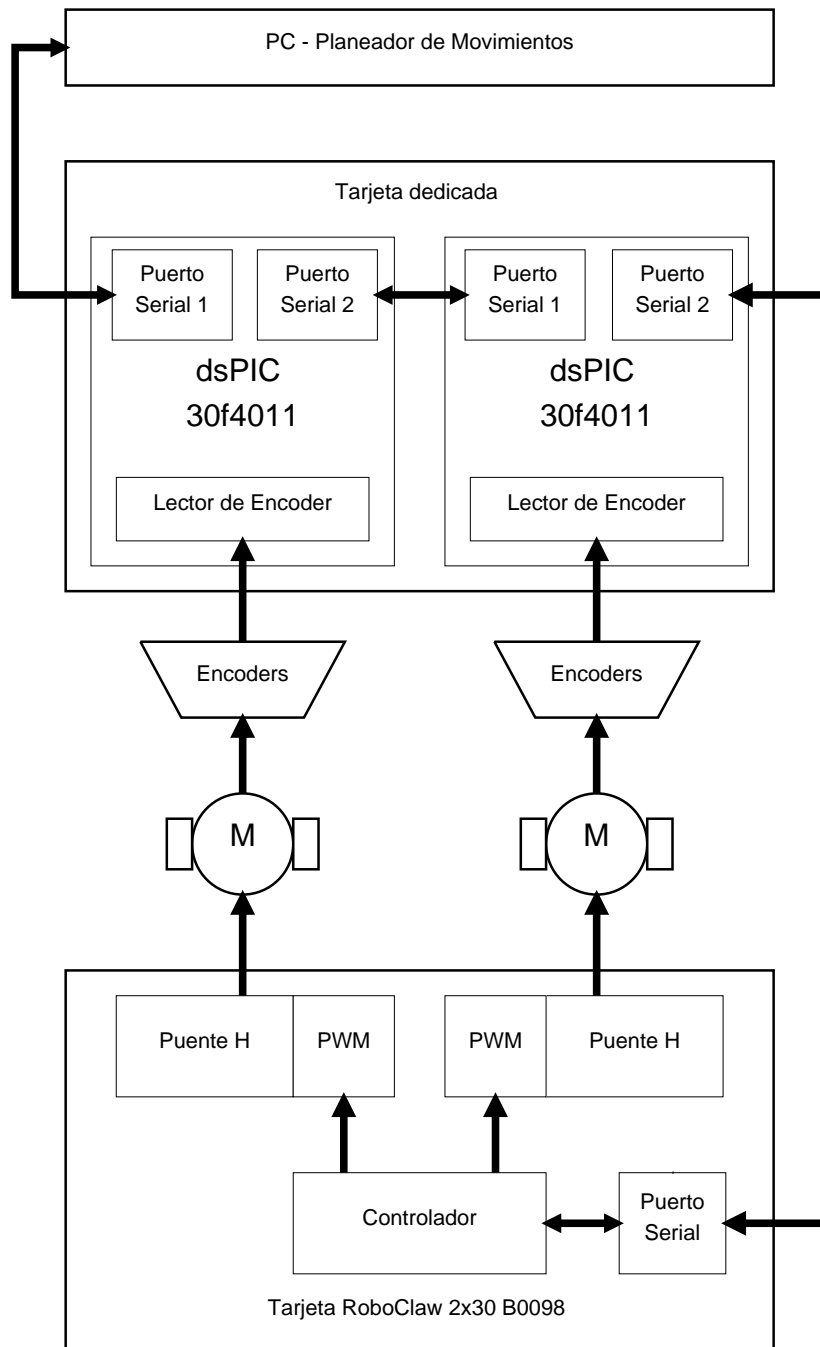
PC - Planeador de Movimientos

Tarjeta dedicada

Puerto Serial 1

Puerto Serial 2

dsPIC 30f4011

Lector de Encoder

Puerto Serial 1

Puerto Serial 2

dsPIC 30f4011

Lector de Encoder

Encoders

Encoders

M

M

Puente H

PWM

PWM

Puente H

Controlador

Puerto Serial

Tarjeta RoboClaw 2x30 B0098